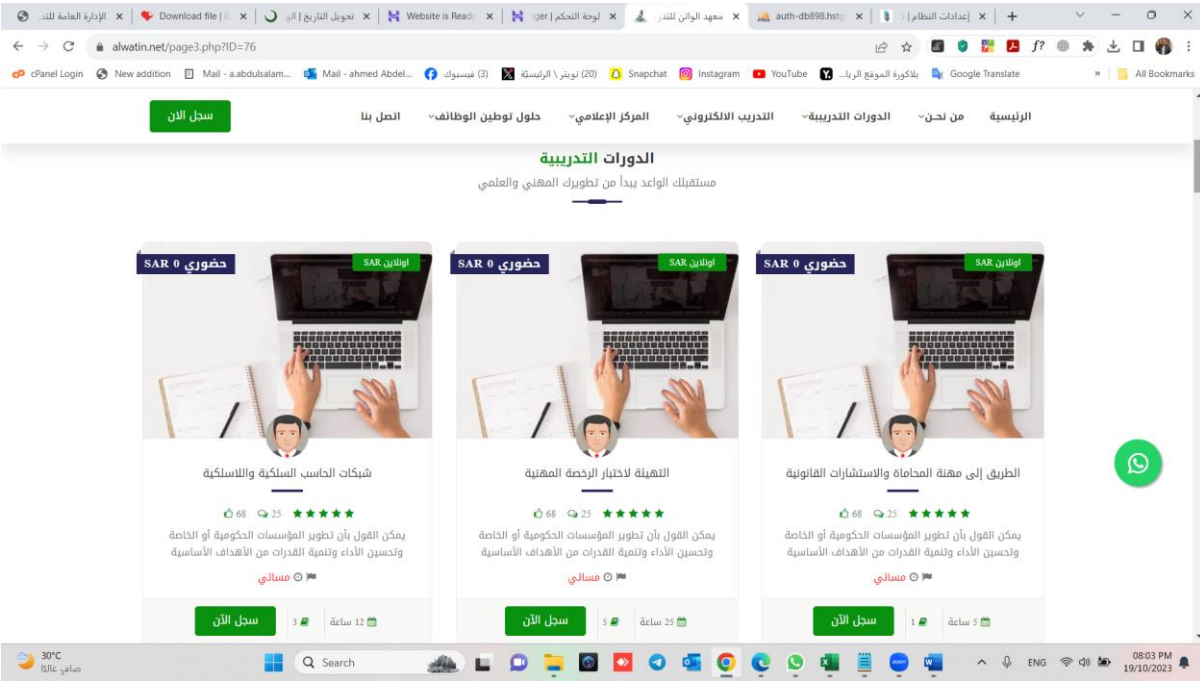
الإدارة العامة للتد | تحويل التاريخ | ال | Download file | | Website is Ready | ger | لوحة التحكم | معهد الواتن للتدر | auth-db898.hstg | إعدادات النظام |

alwatin.net/page3.php?ID=76

cPanel Login | New addition | Mail - a.abdulsalam... | Mail - ahmed Abdel... | فيسبوك (3) | تويتر \ الرئيسة (20) | Snapchat | Instagram | YouTube | بلاكورة الموقع الريا... | Google Translate | All Bookmarks

الرئيسية | من نحن | الدورات التدريبية | التدريب الالكتروني | المركز الإعلامي | حلول توطين الوظائف | اتصل بنا | سجل الان

الدورات التدريبية

مستقبلك الواعد يبدأ من تطويرك المهني والعلمي

اونلاين SAR
حضوري SAR 0
الطريق إلى مهنة المحاماة والاستشارات القانونية
68 25
يمكن القول بأن تطوير المؤسسات الحكومية أو الخاصة وتحسين الأداء وتنمية القدرات من الأهداف الأساسية
مسائي
5 ساعة | 1 | سجل الآن

اونلاين SAR
حضوري SAR 0
التهيئة لاختبار الرخصة المهنية
68 25
يمكن القول بأن تطوير المؤسسات الحكومية أو الخاصة وتحسين الأداء وتنمية القدرات من الأهداف الأساسية
مسائي
25 ساعة | 5 | سجل الآن

اونلاين SAR
حضوري SAR 0
شبكات الحاسب السلكية واللاسلكية
68 25
يمكن القول بأن تطوير المؤسسات الحكومية أو الخاصة وتحسين الأداء وتنمية القدرات من الأهداف الأساسية
مسائي
12 ساعة | 3 | سجل الآن

30°C
صافٍ غالبًا
Search
ENG
08:03 PM
19/10/2023